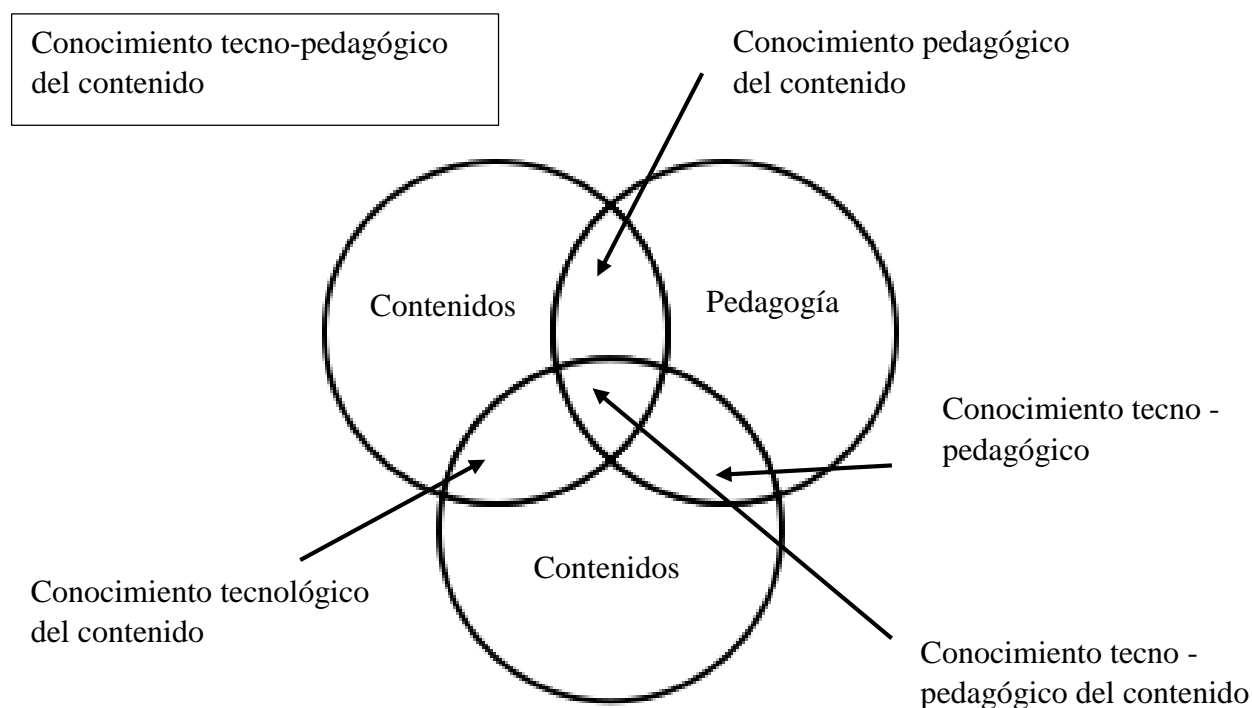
Conocimiento tecno-pedagógico del contenido

Conocimiento pedagógico del contenido

Contenidos

Pedagogía

Conocimiento tecno - pedagógico

Contenidos

Conocimiento tecnológico del contenido

Conocimiento tecno - pedagógico del contenido